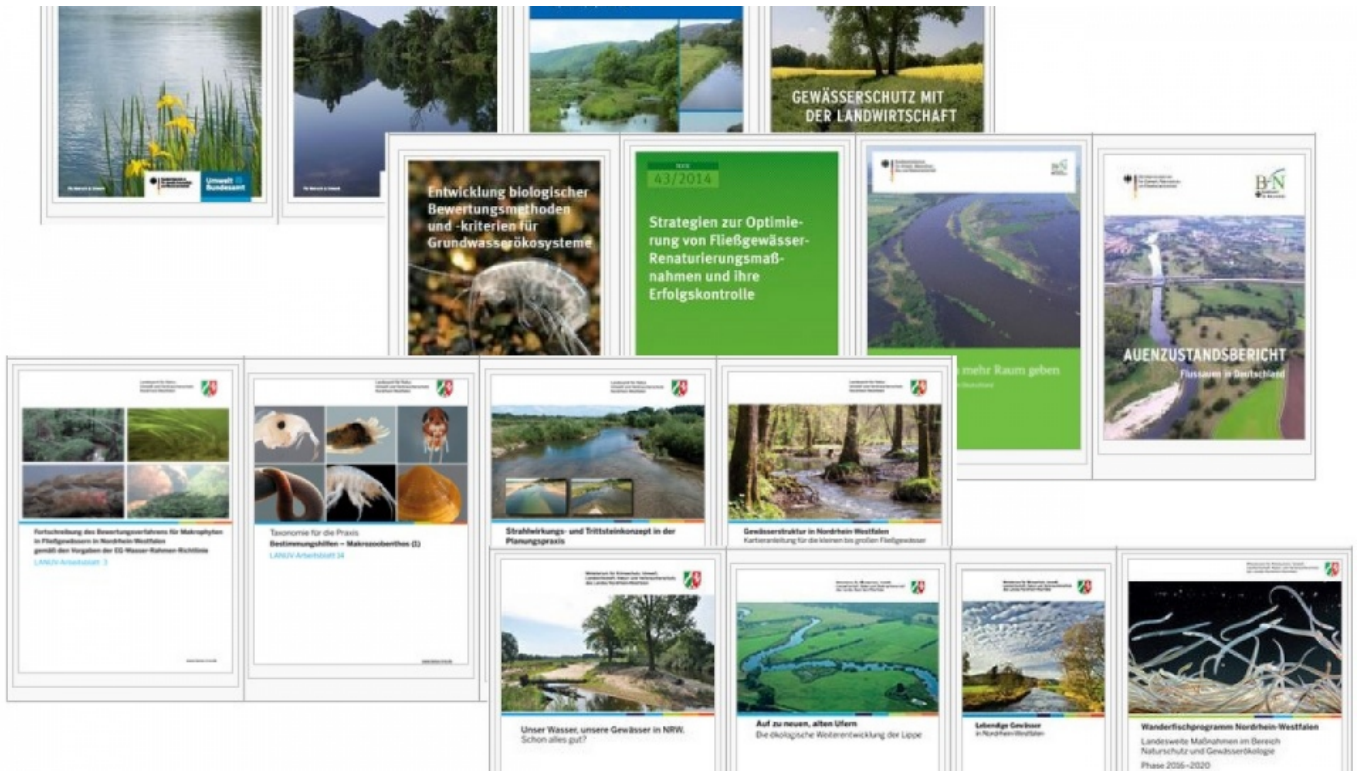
Umwelt Bundesamt

GEWÄSSERSCHUTZ MIT DER LANDWIRTSCHAFT

Entwicklung biologischer Bewertungsmethoden und -kriterien für Grundwasserökosysteme

43/2014

Strategien zur Optimierung von Fließgewässer-Renaturierungsmaßnahmen und ihre Erfolgskontrolle

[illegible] mehr Raum geben

BfN

AUENZUSTANDSBERICHT

Flussauen in Deutschland

Fortschreibung des Bewertungsverfahrens für Makrophyten in Fließgewässern in Nordrhein-Westfalen gemäß den Vorgaben der EG-Wasser-Rahmen-Richtlinie

LANUV-Arbeitsblatt 3

Taxonomie für die Praxis

Bestimmungshilfen – Makrozoobenthos (1)

LANUV-Arbeitsblatt 14

Strahlwirkungs- und Trittsteinkonzept in der Planungspraxis

Gewässerstruktur in Nordrhein-Westfalen

Kartieranleitung für die kleinen bis großen Fließgewässer

Unser Wasser, unsere Gewässer in NRW. Schon alles gut?

Auf zu neuen, alten Ufern

Die ökologische Weiterentwicklung der Lippe

Lebendige Gewässer in Nordrhein-Westfalen

Wanderfischprogramm Nordrhein-Westfalen

Landesweite Maßnahmen im Bereich Naturschutz und Gewässerökologie

Phase 2016–2020